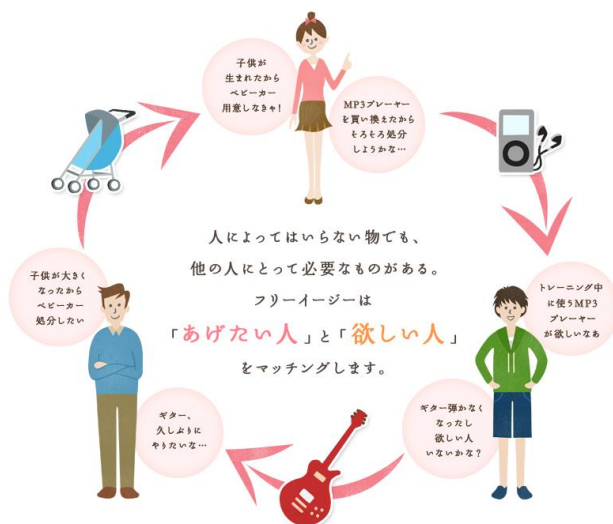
子供が
生まれたから
ベビーカー
用意しなきゃ！

MP3プレーヤー
を買い換えたから
そろそろ処分
しようかな…

トレーニング中
に使うMP3
プレーヤー
が欲しいなあ

ギター弾かなく
なったし
欲しい人
いないかな？

ギター、
久しぶりに
やりたいな…

子供が大きく
なったから
ベビーカー
処分したい

人によってはいらない物でも、
他の人にとって必要なものがある。
フリーイージーは
「あげたい人」と「欲しい人」
をマッチングします。